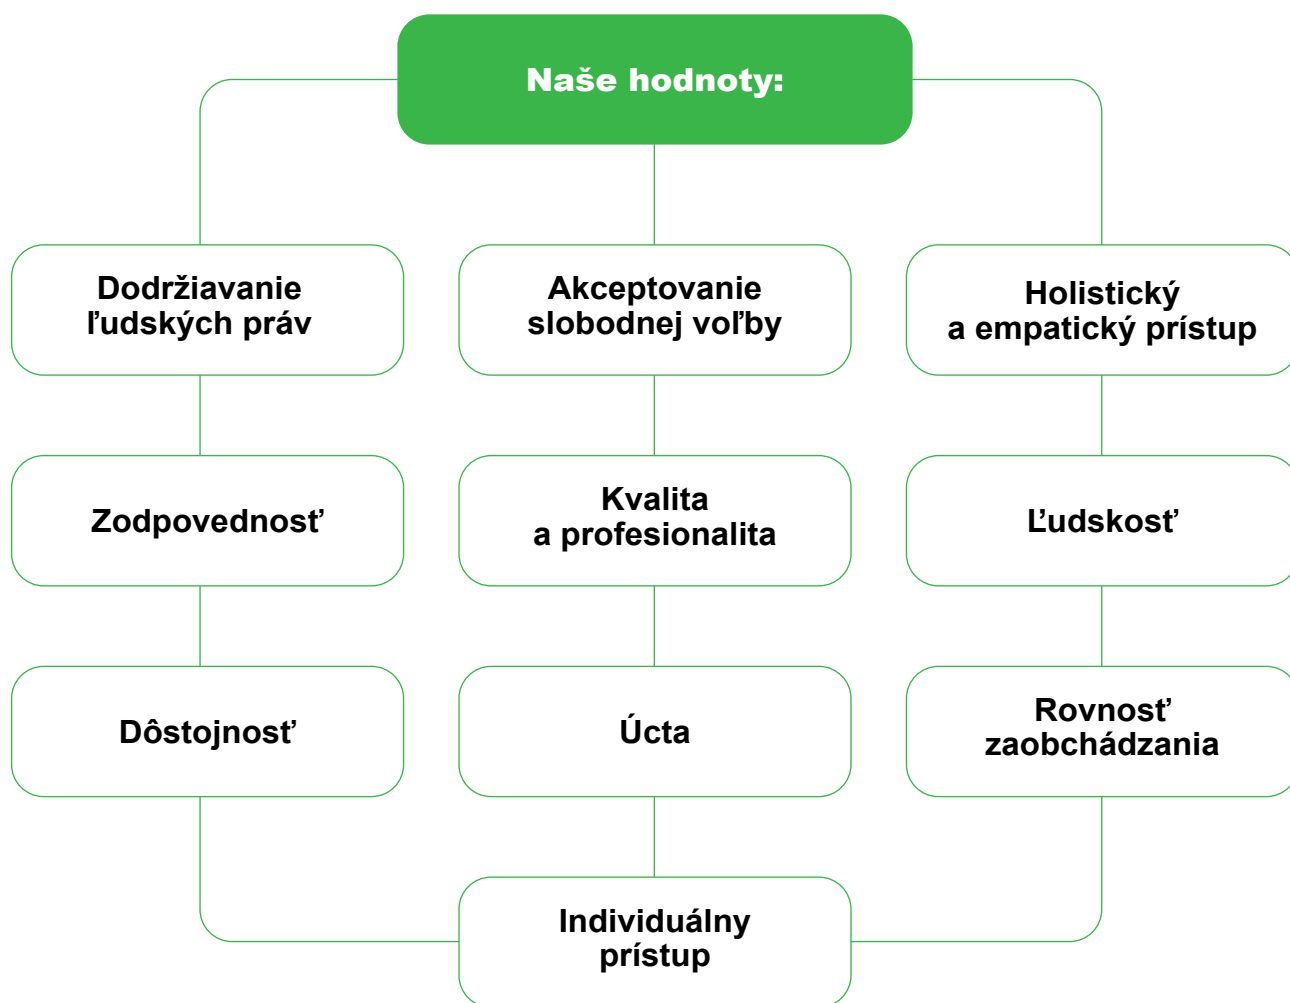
Naše hodnoty:

Dodržiavanie ľudských práv

Akceptovanie slobodnej voľby

Holistický a empatický prístup

Zodpovednosť

Kvalita a profesionalita

Ľudskosť

Dôstojnosť

Úcta

Rovnosť zaobchádzania

Individuálny prístup